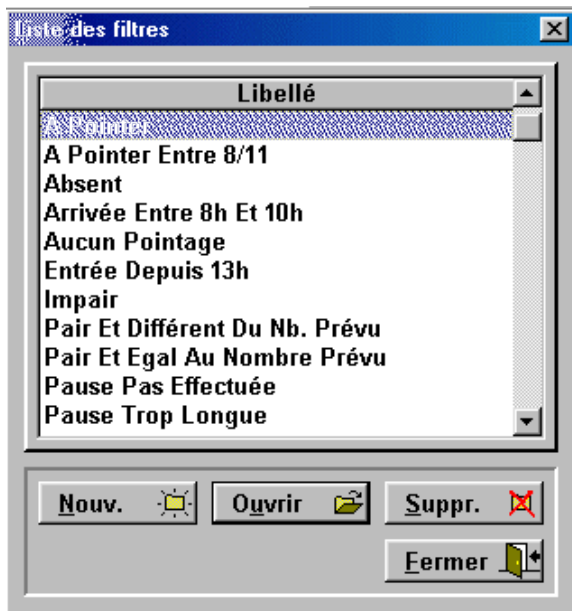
Liste des filtres

| Libellé |
|---|
| A Pointer |
| A Pointer Entre 8/11 |
| Absent |
| Arrivée Entre 8h Et 10h |
| Aucun Pointage |
| Entrée Depuis 13h |
| Impair |
| Pair Et Différent Du Nb. Prévu |
| Pair Et Egal Au Nombre Prévu |
| Pause Pas Effectuée |
| Pause Trop Longue |

Nouv. Ouvrir Suppr.

Fermer